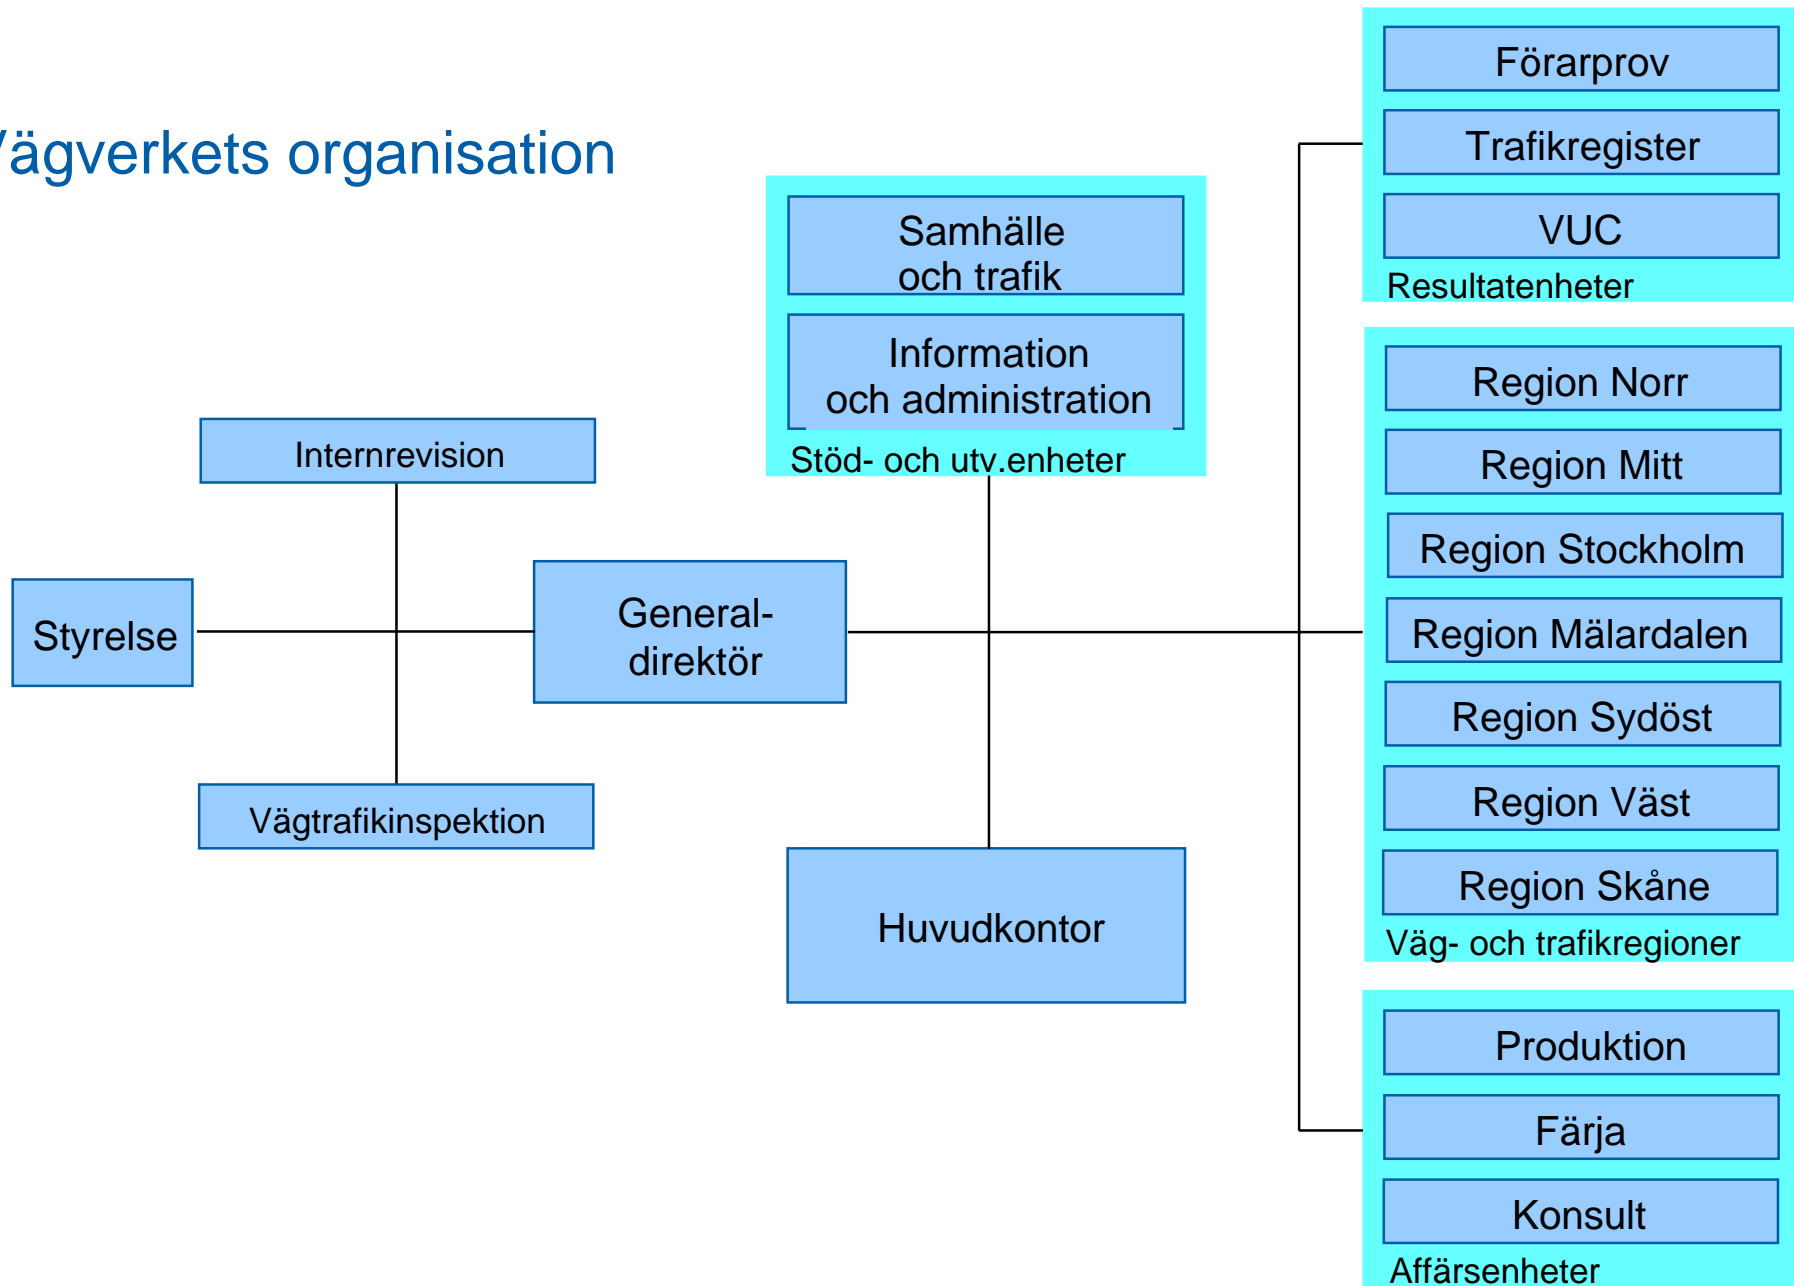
ägverkets organisation

Samhälle och trafik

Information och administration

Stöd- och utv.enheter

Internrevision

Styrelse

General-direktör

Vägtrafikinspektion

Huvudkontor

Förarprov

Trafikregister

VUC

Resultatenheter

Region Norr

Region Mitt

Region Stockholm

Region Mälardalen

Region Sydöst

Region Väst

Region Skåne

Väg- och trafikregioner

Produktion

Färja

Konsult

Affärsenheter